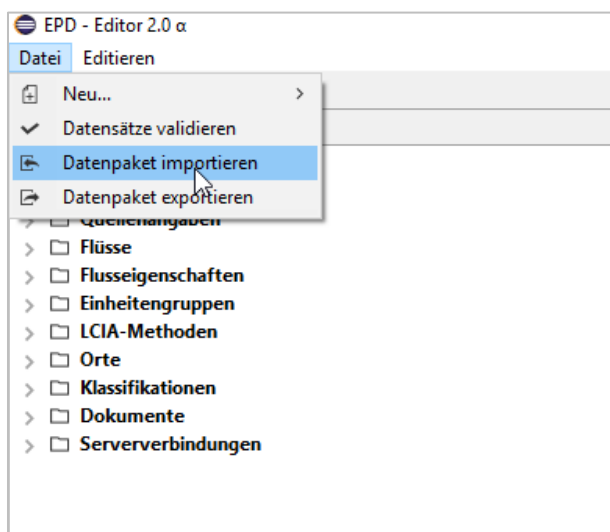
EPD - Editor 2.0 α
Datei Editieren
Neu...
Datensätze validieren
Datenpaket importieren
Datenpaket exportieren
Quellenangaben
Flüsse
Flusseigenschaften
Einheitengruppen
LCIA-Methoden
Orte
Klassifikationen
Dokumente
Serververbindungen